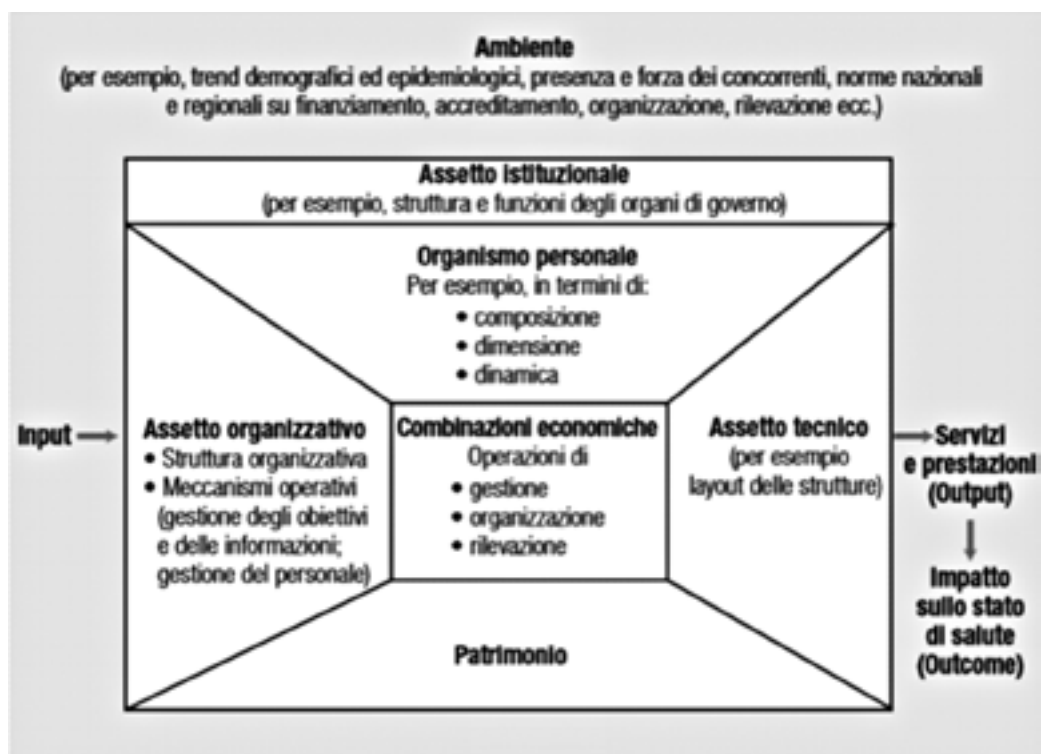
Ambiente
(per esempio, trend demografici ed epidemiologici, presenza e forza dei concorrenti, norme nazionali e regionali su finanziamento, accreditamento, organizzazione, rilevazione ecc.)

Assetto istituzionale
(per esempio, struttura e funzioni degli organi di governo)

Organismo personale
Per esempio, in termini di:
• composizione
• dimensione
• dinamica

Input

Assetto organizzativo
• Struttura organizzativa
• Meccanismi operativi (gestione degli obiettivi e delle informazioni; gestione del personale)

Combinazioni economiche
Operazioni di
• gestione
• organizzazione
• rilevazione

Assetto tecnico
(per esempio layout delle strutture)

Servizi e prestazioni (Output)

Impatto sullo stato di salute (Outcome)

Patrimonio